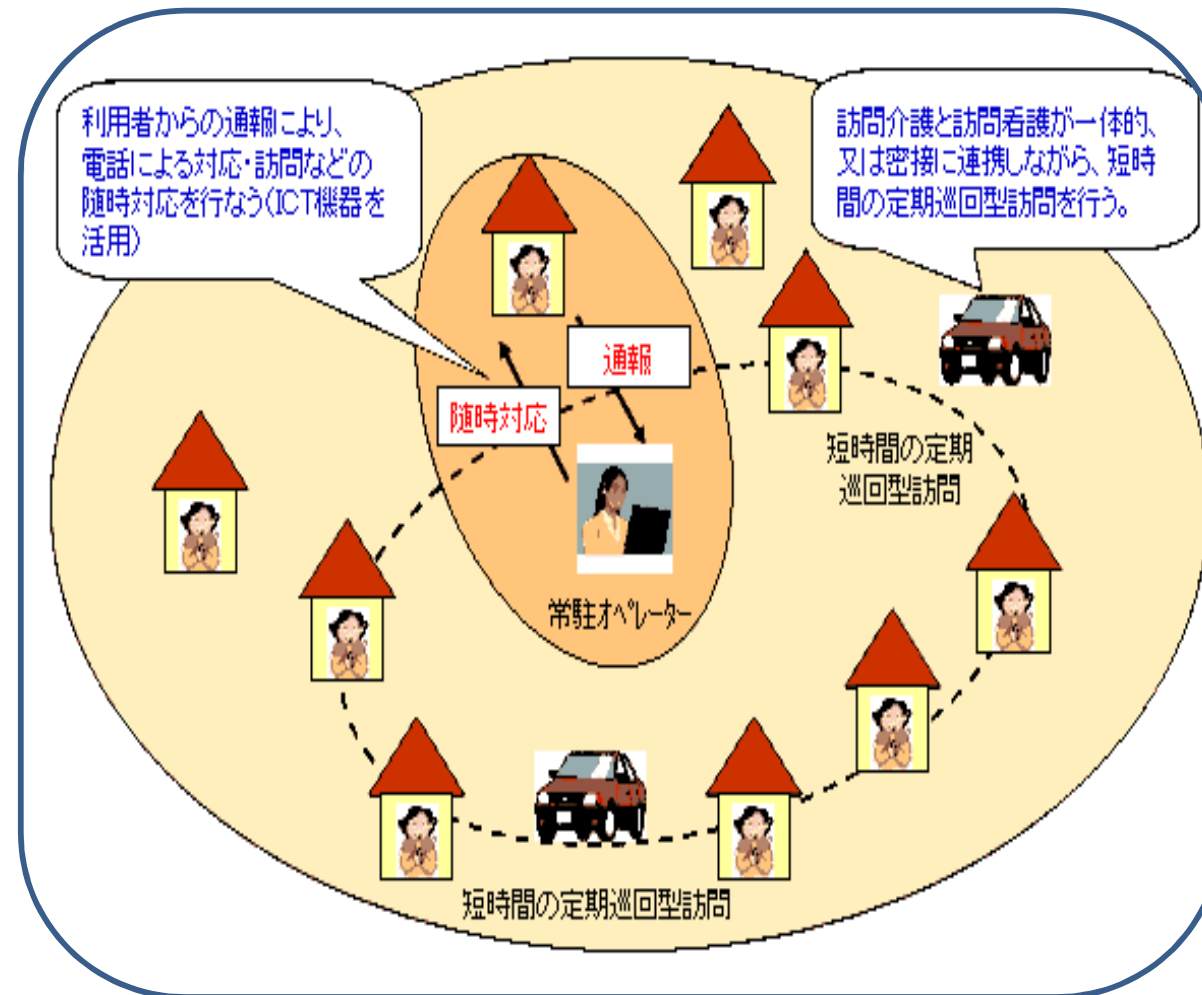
利用者からの通報により、電話による対応・訪問などの随時対応を行なう(ICT機器を活用)

訪問介護と訪問看護が一体的、又は密接に連携しながら、短時間の定期巡回型訪問を行う。

通報

随時対応

短時間の定期巡回型訪問

常駐オペレーター

短時間の定期巡回型訪問